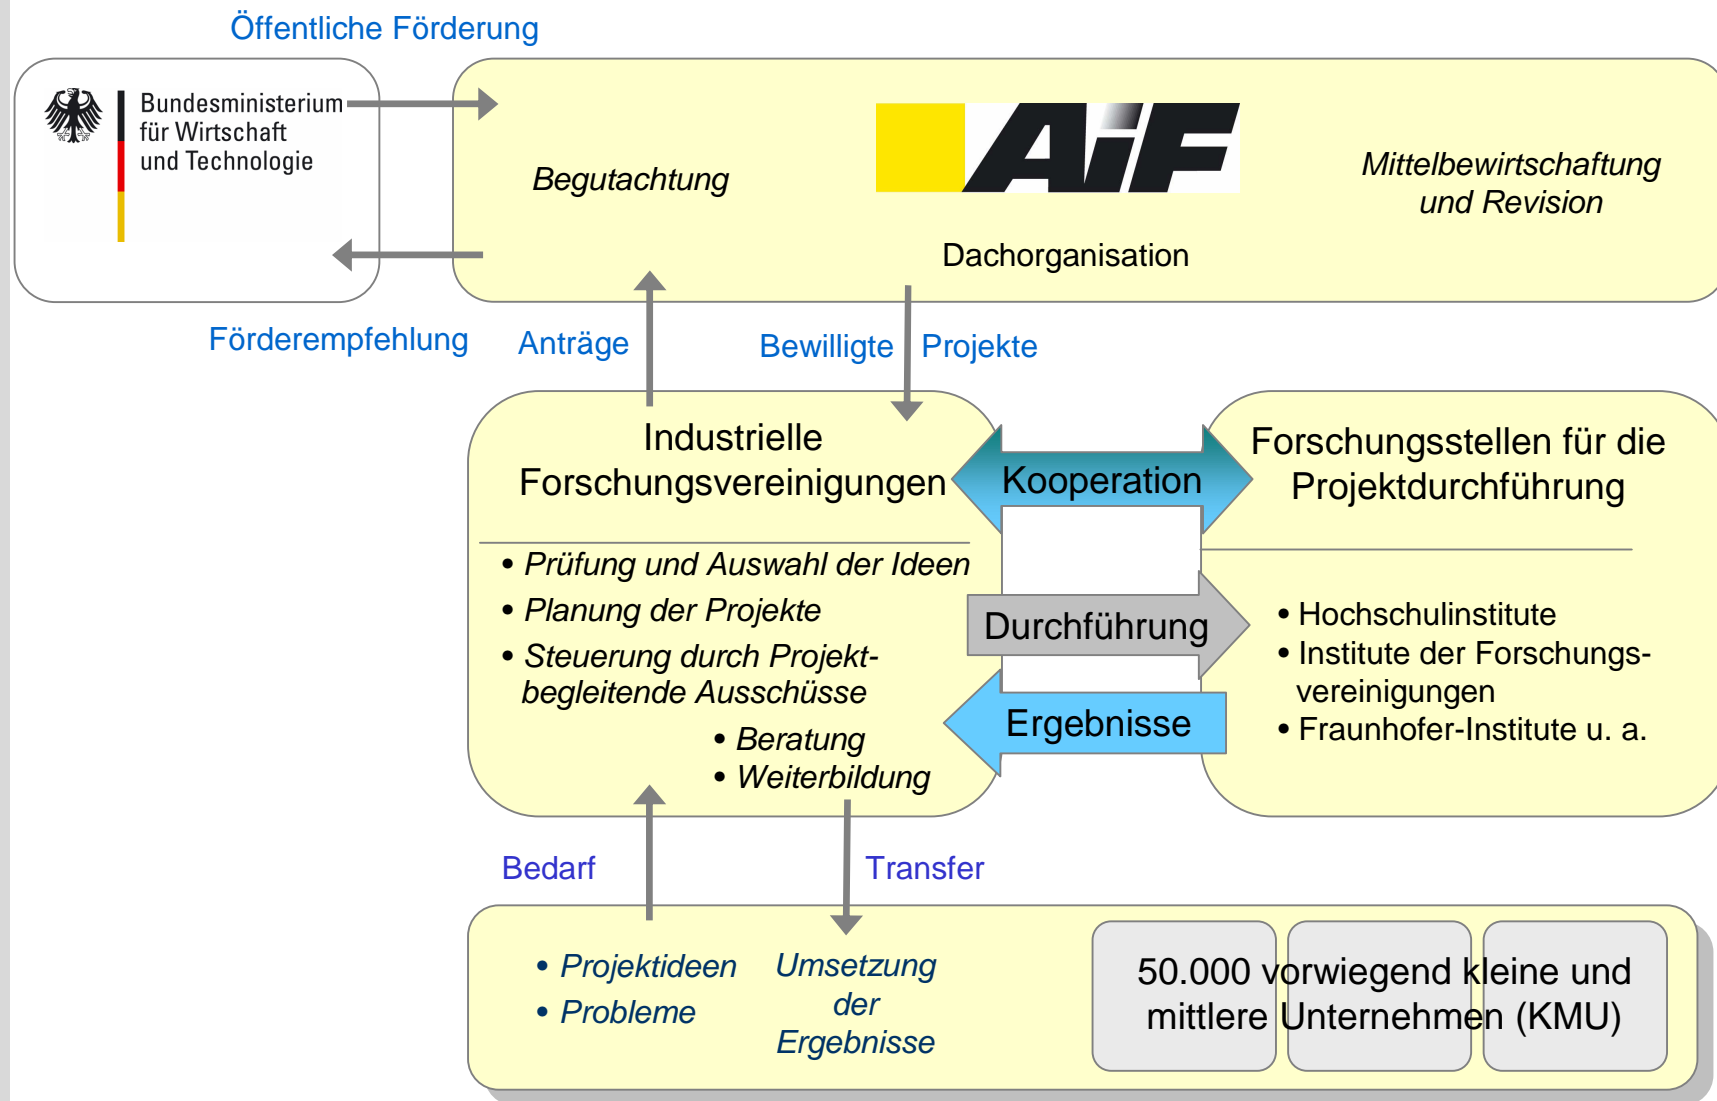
Öffentliche Förderung

Bundesministerium für Wirtschaft und Technologie

Begutachtung

AiF

Mittelbewirtschaftung und Revision

Dachorganisation

Förderempfehlung

Anträge

Bewilligte Projekte

Industrielle Forschungsvereinigungen

• Prüfung und Auswahl der Ideen
• Planung der Projekte
• Steuerung durch Projektbegleitende Ausschüsse
• Beratung
• Weiterbildung

Kooperation

Durchführung

Ergebnisse

Forschungsstellen für die Projektdurchführung

• Hochschulinstitute
• Institute der Forschungsvereinigungen
• Fraunhofer-Institute u. a.

Bedarf

Transfer

• Projektideen
• Probleme

Umsetzung der Ergebnisse

50.000 vorwiegend kleine und mittlere Unternehmen (KMU)